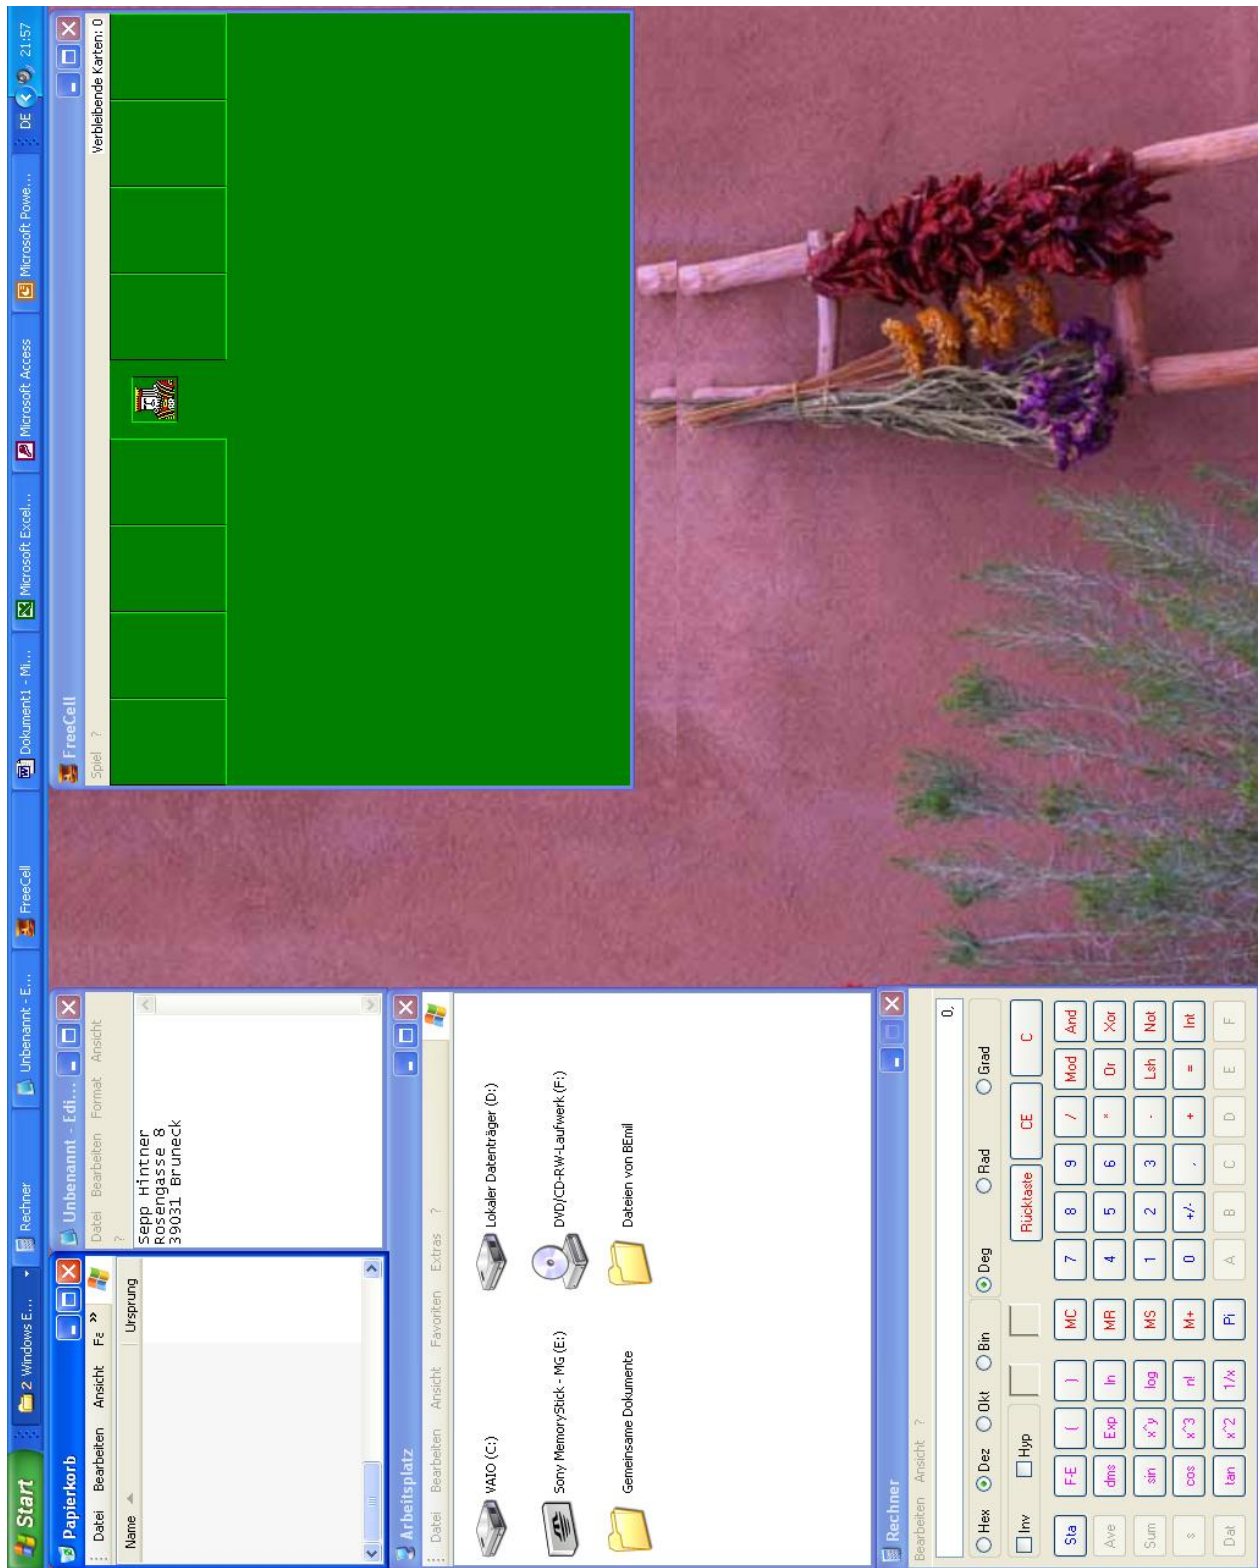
Start
2 Windows E...
Rechner
Unbenannt - E...
FreeCell
Dokument1 - Mi...
Microsoft Excel...
Microsoft Access
Microsoft Powe...
DE 21:57

FreeCell
Spiel ?
Verbleibende Karten: 0

Papierkorb
Datei Bearbeiten Ansicht Fa »
Name
Ursprung

Unbenannt - Edi...
Datei Bearbeiten Format Ansicht ?
Sepp Hintner
Rosengasse 8
39031 Bruneck

Arbeitsplatz
Datei Bearbeiten Ansicht Favoriten Extras ?
VAIO (C:)
Lokaler Datenträger (D:)
Sony MemoryStick - MG (E:)
DVD/CD-RW-Laufwerk (F:)
Gemeinsame Dokumente
Dateien von BEmil

Rechner
Bearbeiten Ansicht ?
0,
Hex Dez Okt Bin
Deg Rad Grad
Inv Hyp
Rücktaste CE C
| Sta | F-E | ( | ) | MC | 7 | 8 | 9 | / | Mod | And |
|---|---|---|---|---|---|---|---|---|---|---|
| Ave | dms | Exp | ln | MR | 4 | 5 | 6 | * | Or | Xor |
| Sum | sin | x^y | log | MS | 1 | 2 | 3 | - | Lsh | Not |
| s | cos | x^3 | n! | M+ | 0 | +/- | , | + | = | Int |
| Dat | tan | x^2 | 1/x | Pi | A | B | C | D | E | F |